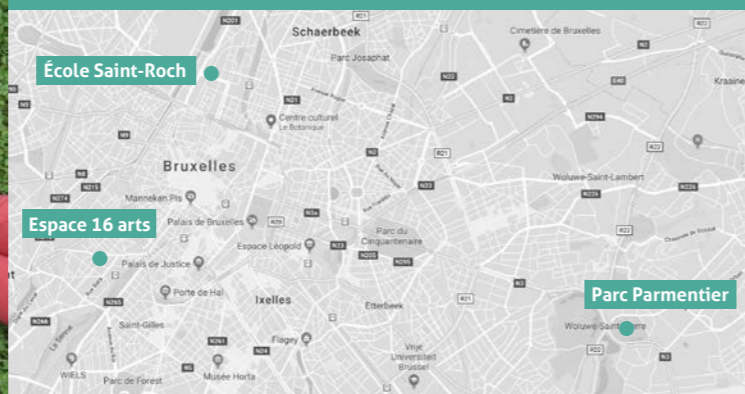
N201
Schaerbeek
Cimetière de Bruxelles
École Saint-Roch
Parc Josaphat
N22
E40
Kraaine
N21
N2
Centre culturel Le Botanique
N294
N9
Bruxelles
N2
N21
N22
N274
N215
N23
Woluwe-Saint-Lambert
N226
Manneken Pis
N226
Palais de Bruxelles
Parc du Cinquantenaire
Espace 16 arts
N22
Espace Léopold
N23
N205
N295
Palais de Justice
Porte de Hal
N265
Ixelles
Etterbeek
N21
N3
Parc Parmentier
N266
Saint-Gilles
Woluwe-Saint-Pierre
N261
Flagey
Vrije Universiteit Brussel
N24
N3
WIELS
Parc de Forest
Musée Horta
N22